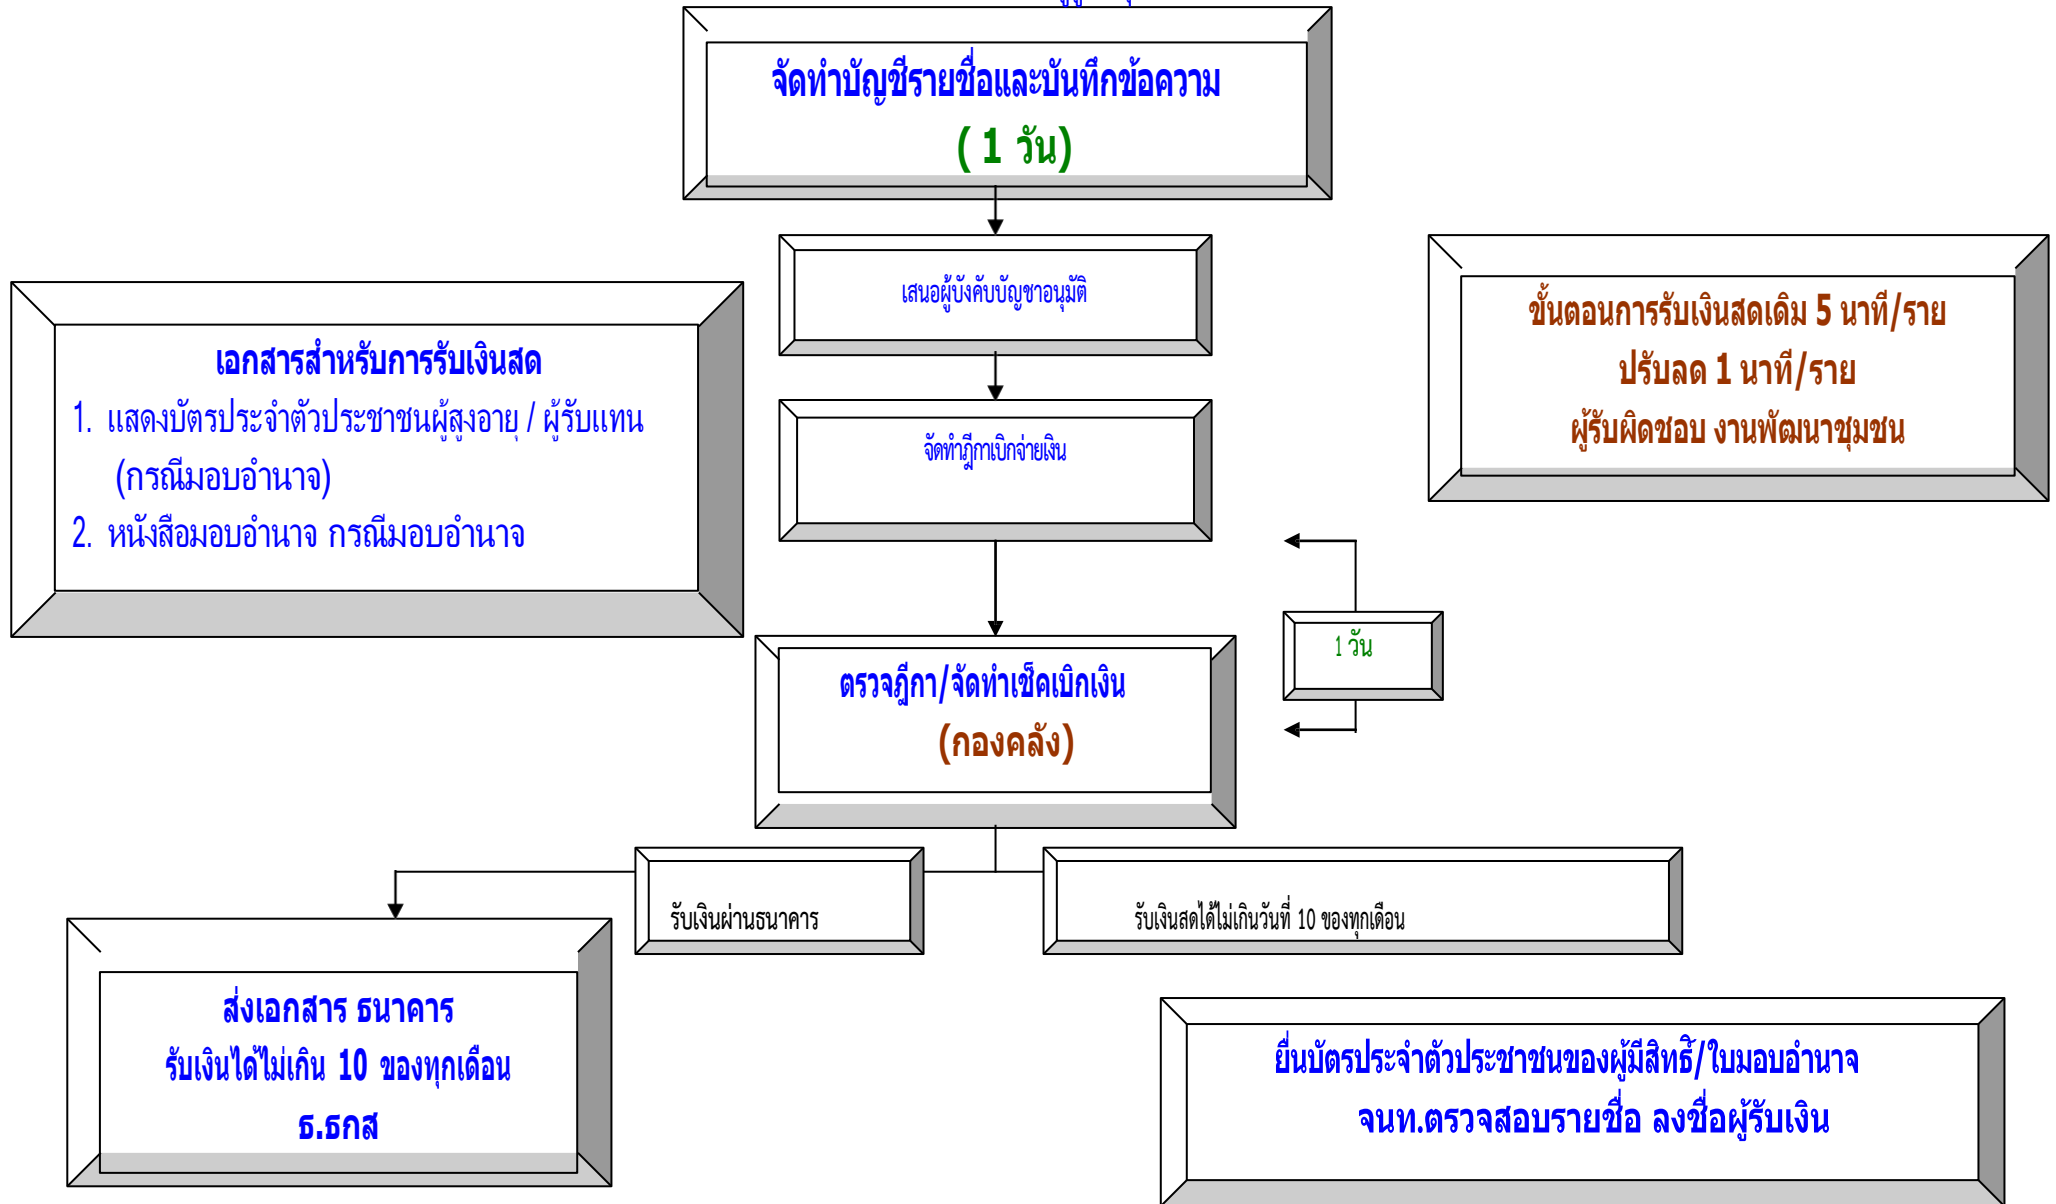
จัดทำบัญชีรายชื่อและบันทึกข้อความ
( 1 วัน)

เสนอผู้บังคับบัญชาอนุมัติ

ขั้นตอนการรับเงินสดเดิม 5 นาที/ราย
ปรับลด 1 นาที/ราย
ผู้รับผิดชอบ งานพัฒนาชุมชน

เอกสารสำหรับการรับเงินสด
1. แสดงบัตรประจำตัวประชาชนผู้สูงอายุ / ผู้รับแทน (กรณีมอบอำนาจ)
2. หนังสือมอบอำนาจ กรณีมอบอำนาจ

จัดทำฎีกาเบิกจ่ายเงิน

1 วัน

ตรวจฎีกา/จัดทำเช็คเบิกเงิน
(กองคลัง)

รับเงินผ่านธนาคาร

รับเงินสดได้ไม่เกินวันที่ 10 ของทุกเดือน

ส่งเอกสาร ธนาคาร
รับเงินได้ไม่เกิน 10 ของทุกเดือน
ธ.ธกส

ยื่นบัตรประจำตัวประชาชนของผู้มีสิทธิ์/ใบมอบอำนาจ
จนท.ตรวจสอบรายชื่อ ลงชื่อผู้รับเงิน